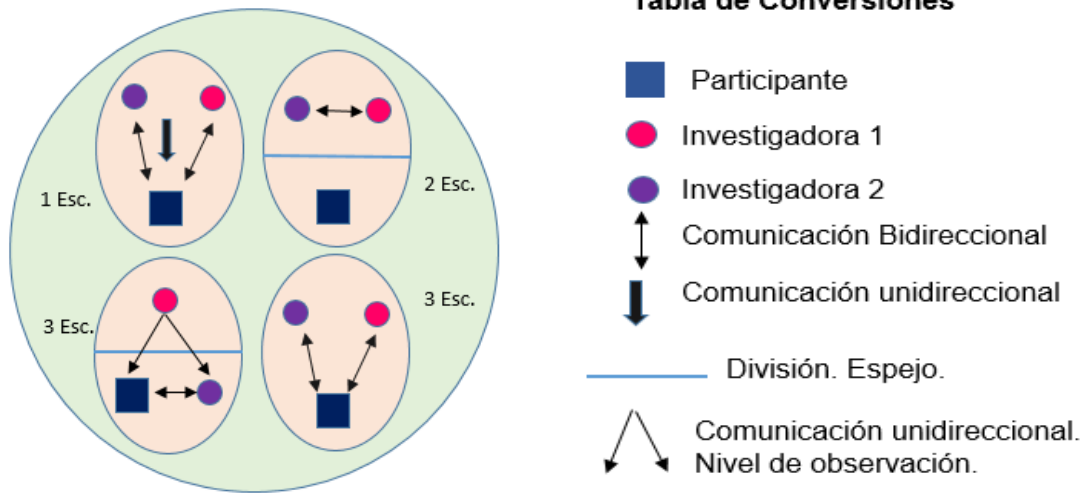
1 Esc.

2 Esc.

3 Esc.

3 Esc.

Tabla de Conversiones

Participante

Investigadora 1

Investigadora 2

Comunicación Bidireccional

Comunicación unidireccional

División. Espejo.

Comunicación unidireccional. Nivel de observación.